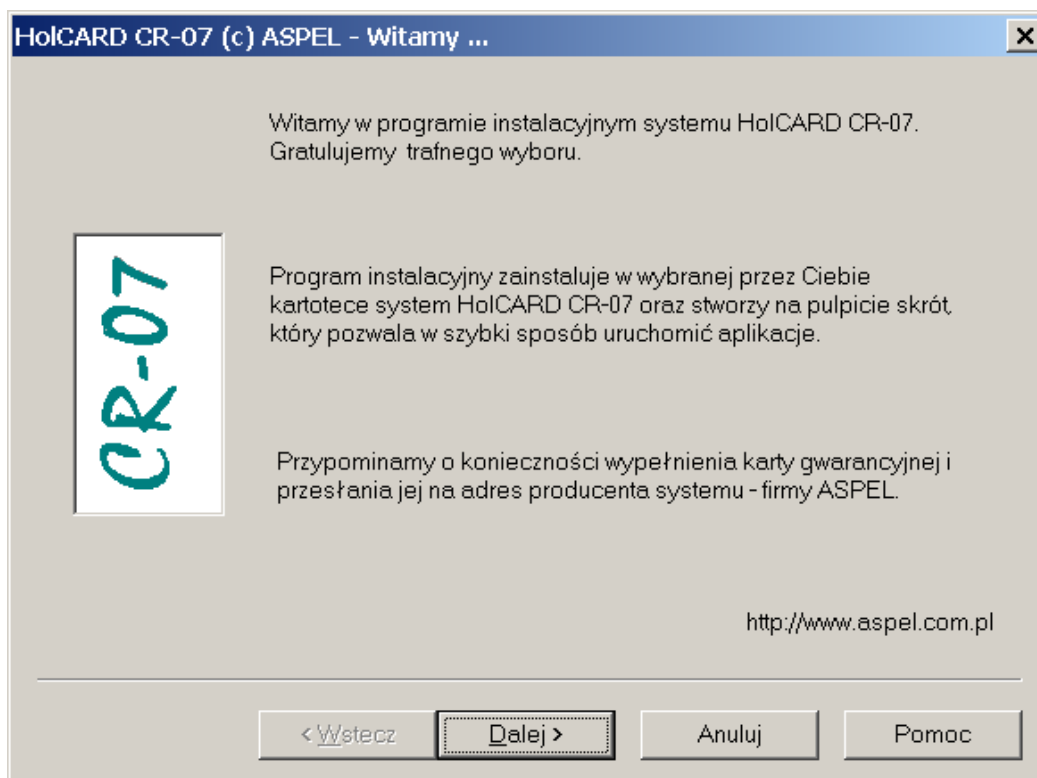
HolCARD CR-07 (c) ASPEL - Witamy ...

×

Witamy w programie instalacyjnym systemu HolCARD CR-07. Gratulujemy trafnego wyboru.

CR-07

Program instalacyjny zainstaluje w wybranej przez Ciebie kartotece system HolCARD CR-07 oraz stworzy na pulpicie skrót, który pozwala w szybki sposób uruchomić aplikacje.

Przypominamy o konieczności wypełnienia karty gwarancyjnej i przesłania jej na adres producenta systemu - firmy ASPEL.

http://www.aspel.com.pl

< Wstecz

Dalej >

Anuluj

Pomoc